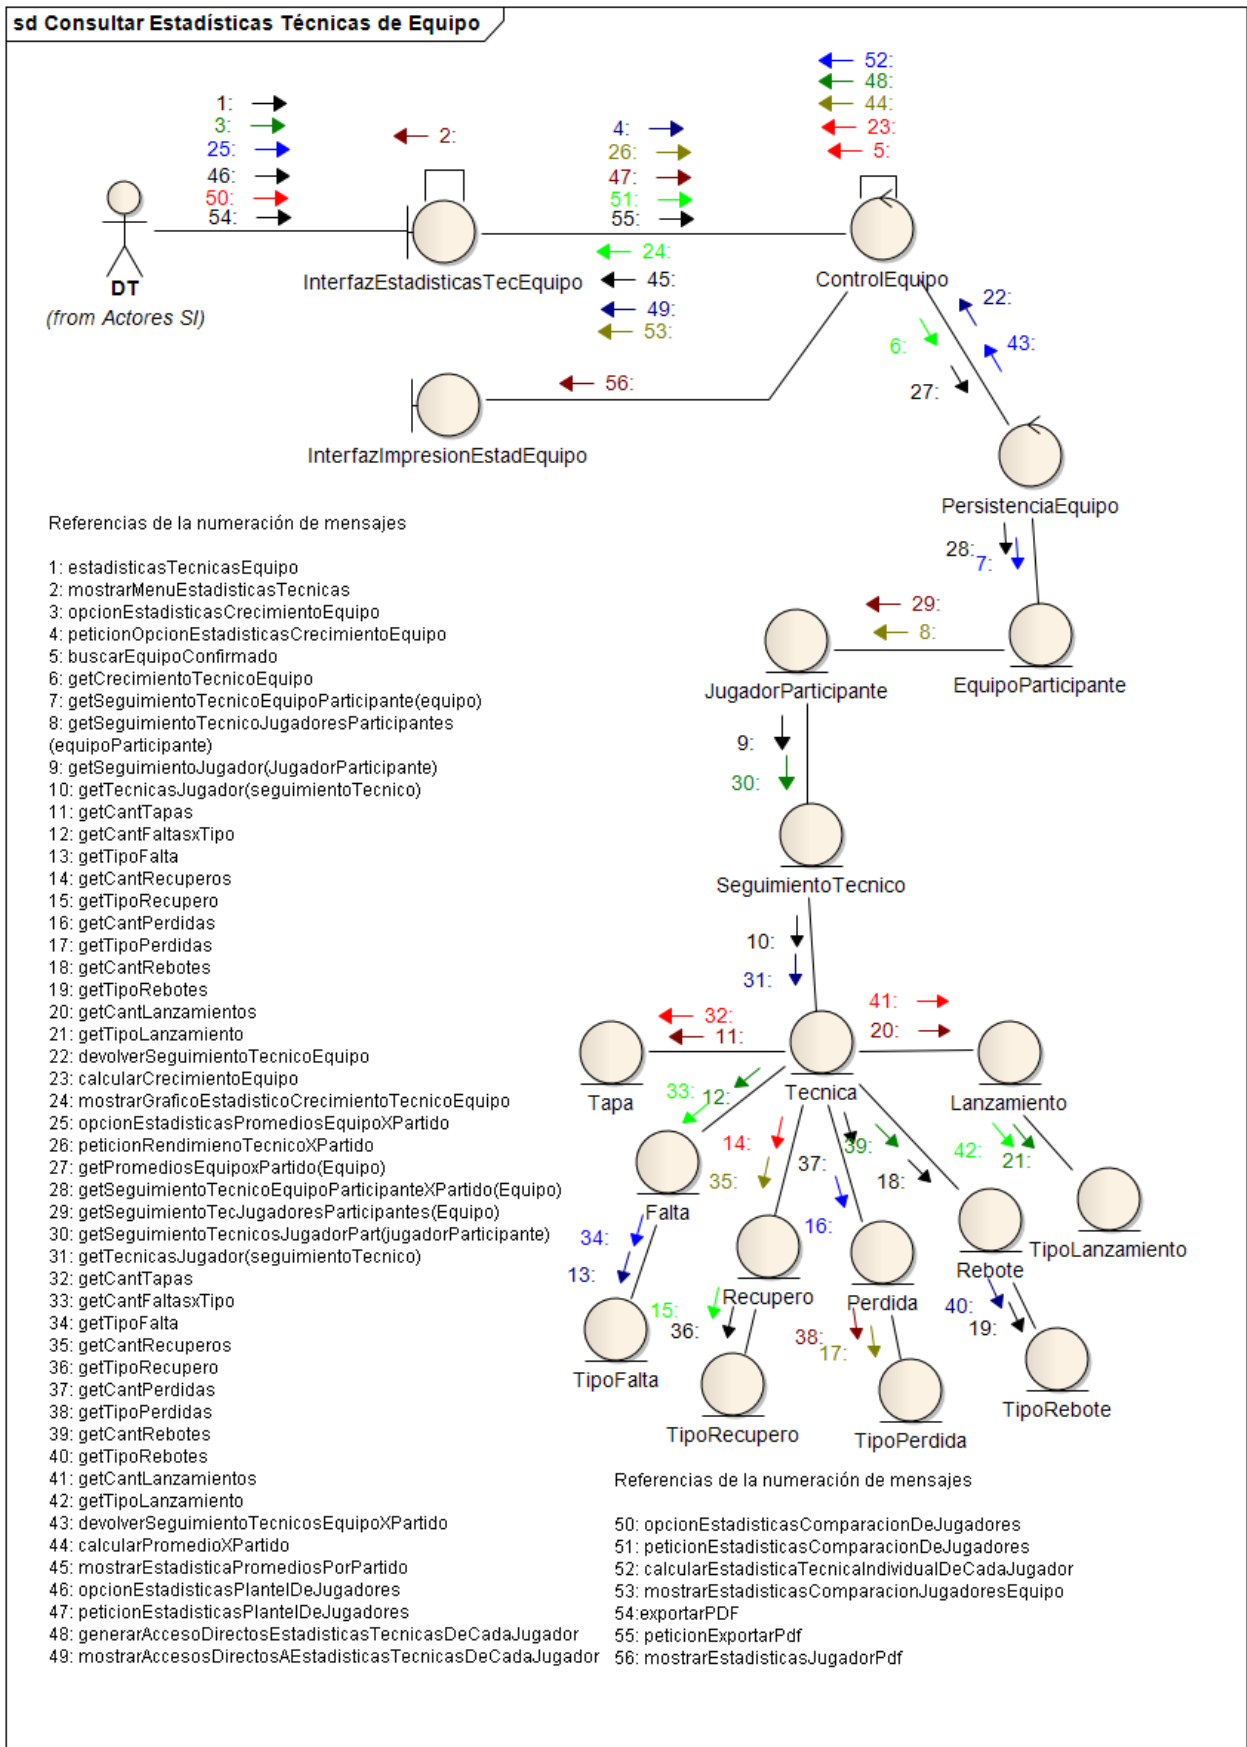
sd Consultar Estadísticas Técnicas de Equipo

1:
3:
25:
46:
50:
54:

2:

4:
26:
47:
51:
55:

52:
48:
44:
23:
5:

DT
(from Actores SI)

InterfazEstadisticasTecEquipo

24:
45:
49:
53:

ControlEquipo

22:
6:
43:
27:

56:

InterfazImpresionEstadEquipo

PersistenciaEquipo

28:
7:

29:
8:

JugadorParticipante

EquipoParticipante

9:
30:

SeguimientoTecnico

10:
31:

32:
11:
41:
20:

Tapa
Tecnica
Lanzamiento

33:
12:
14:
35:
37:
39:
18:
42:
21:

Falta
34:
13:
16:
Recupero
Perdida
Rebote
TipoLanzamiento

TipoFalta
15:
36:
38:
17:
40:
19:

TipoRecupero
TipoPerdida
TipoRebote

Referencias de la numeración de mensajes

1: estadisticasTecnicasEquipo
2: mostrarMenuEstadisticasTecnicas
3: opcionEstadisticasCrecimientoEquipo
4: peticionOpcionEstadisticasCrecimientoEquipo
5: buscarEquipoConfirmado
6: getCrecimientoTecnicoEquipo
7: getSeguimientoTecnicoEquipoParticipante(equipo)
8: getSeguimientoTecnicoJugadoresParticipantes (equipoParticipante)
9: getSeguimientoJugador(JugadorParticipante)
10: getTecnicasJugador(seguimientoTecnico)
11: getCantTapas
12: getCantFaltasxTipo
13: getTipoFalta
14: getCantRecuperos
15: getTipoRecupero
16: getCantPerdidas
17: getTipoPerdidas
18: getCantRebotes
19: getTipoRebotes
20: getCantLanzamientos
21: getTipoLanzamiento
22: devolverSeguimientoTecnicoEquipo
23: calcularCrecimientoEquipo
24: mostrarGraficoEstadisticoCrecimientoTecnicoEquipo
25: opcionEstadisticasPromediosEquipoXPartido
26: peticionRendimienoTecnicoXPartido
27: getPromediosEquipoxPartido(Equipo)
28: getSeguimientoTecnicoEquipoParticipanteXPartido(Equipo)
29: getSeguimientoTecJugadoresParticipantes(Equipo)
30: getSeguimientoTecnicosJugadorPart(jugadorParticipante)
31: getTecnicasJugador(seguimientoTecnico)
32: getCantTapas
33: getCantFaltasxTipo
34: getTipoFalta
35: getCantRecuperos
36: getTipoRecupero
37: getCantPerdidas
38: getTipoPerdidas
39: getCantRebotes
40: getTipoRebotes
41: getCantLanzamientos
42: getTipoLanzamiento
43: devolverSeguimientoTecnicosEquipoXPartido
44: calcularPromedioXPartido
45: mostrarEstadisticaPromediosPorPartido
46: opcionEstadisticasPlantelDeJugadores
47: peticionEstadisticasPlantelDeJugadores
48: generarAccesoDirectosEstadisticasTecnicasDeCadaJugador
49: mostrarAccesosDirectosAEstadisticasTecnicasDeCadaJugador

Referencias de la numeración de mensajes

50: opcionEstadisticasComparacionDeJugadores
51: peticionEstadisticasComparacionDeJugadores
52: calcularEstadisticaTecnicaIndividualDeCadaJugador
53: mostrarEstadisticasComparacionJugadoresEquipo
54:exportarPDF
55: peticionExportarPdf
56: mostrarEstadisticasJugadorPdf